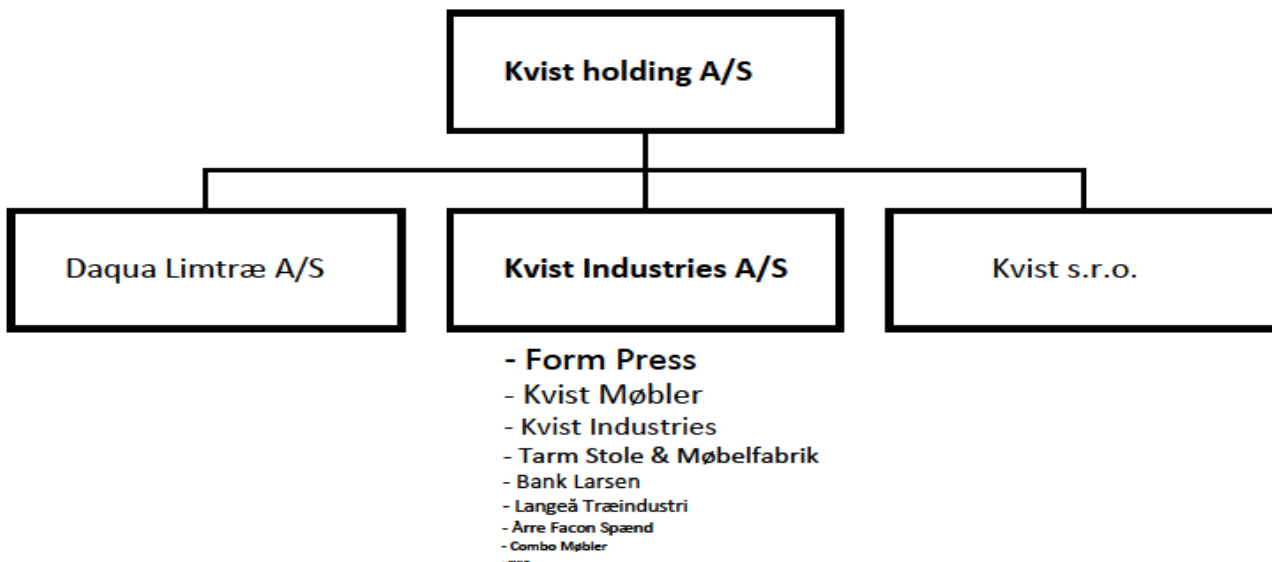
Kvist holding A/S

Daqua Limtræ A/S

Kvist Industries A/S

Kvist s.r.o.

- Form Press
- Kvist Møbler
- Kvist Industries
- Tarm Stole & Møbelfabrik
- Bank Larsen
- Langeå Træindustri
- Årre Facon Spænd
- Combo Møbler
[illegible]